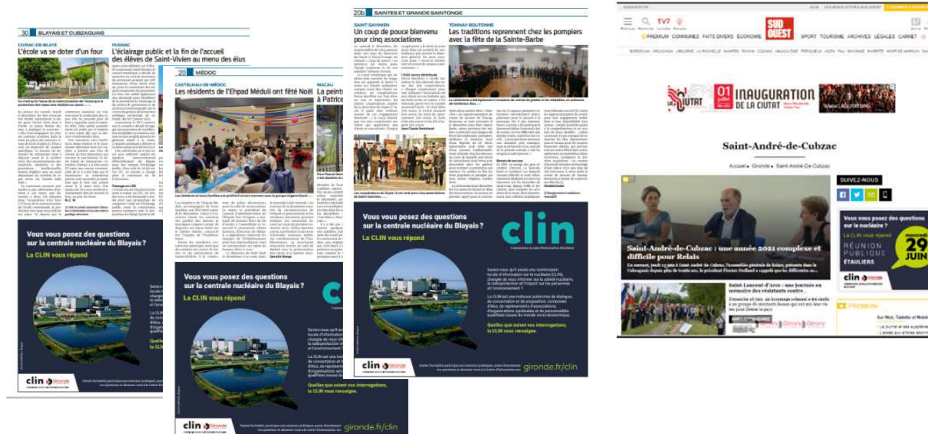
30 BLAYAIS ET CUBZAGUAIS

CIVRAC-DE-BLAYE
L'école va se doter d'un four

PUGNAC
L'éclairage public et la fin de l'accueil des élèves de Saint-Vivien au menu des élus

20 MÉDOC

CASTELNAU-DE-MÉDOC
Les résidents de l'Ehpad Méduli ont fêté Noël

MACAU
La peint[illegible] à Patrice

20b SAINTES ET GRANDE SAINTONGE

SAINT-SAUVANT
Un coup de pouce bienvenu pour cinq associations

TONNAY-BOUTONNE
Les traditions reprennent chez les pompiers avec la fête de la Sainte-Barbe

Vous vous posez des questions sur la centrale nucléaire du Blayais ?
La CLIN vous répond

clin

Quelles que soient vos interrogations, la CLIN vous renseigne.

gironde.fr/clin

TV7

SUD OUEST

INAUGURATION DE LA CIUTAT

Saint-André-de-Cubzac

Accueil › Gironde › Saint-André-de-Cubzac

SUIVEZ-NOUS

Saint-André-de-Cubzac : une année 2021 complexe et difficile pour Relais

Saint-Laurent-d'Arce : une journée en immersion des résidents

Vous vous posez des questions sur la centrale nucléaire ?
La CLIN vous répond

29 JUIN

RÉUNION PUBLIQUE ÉTAULIERS